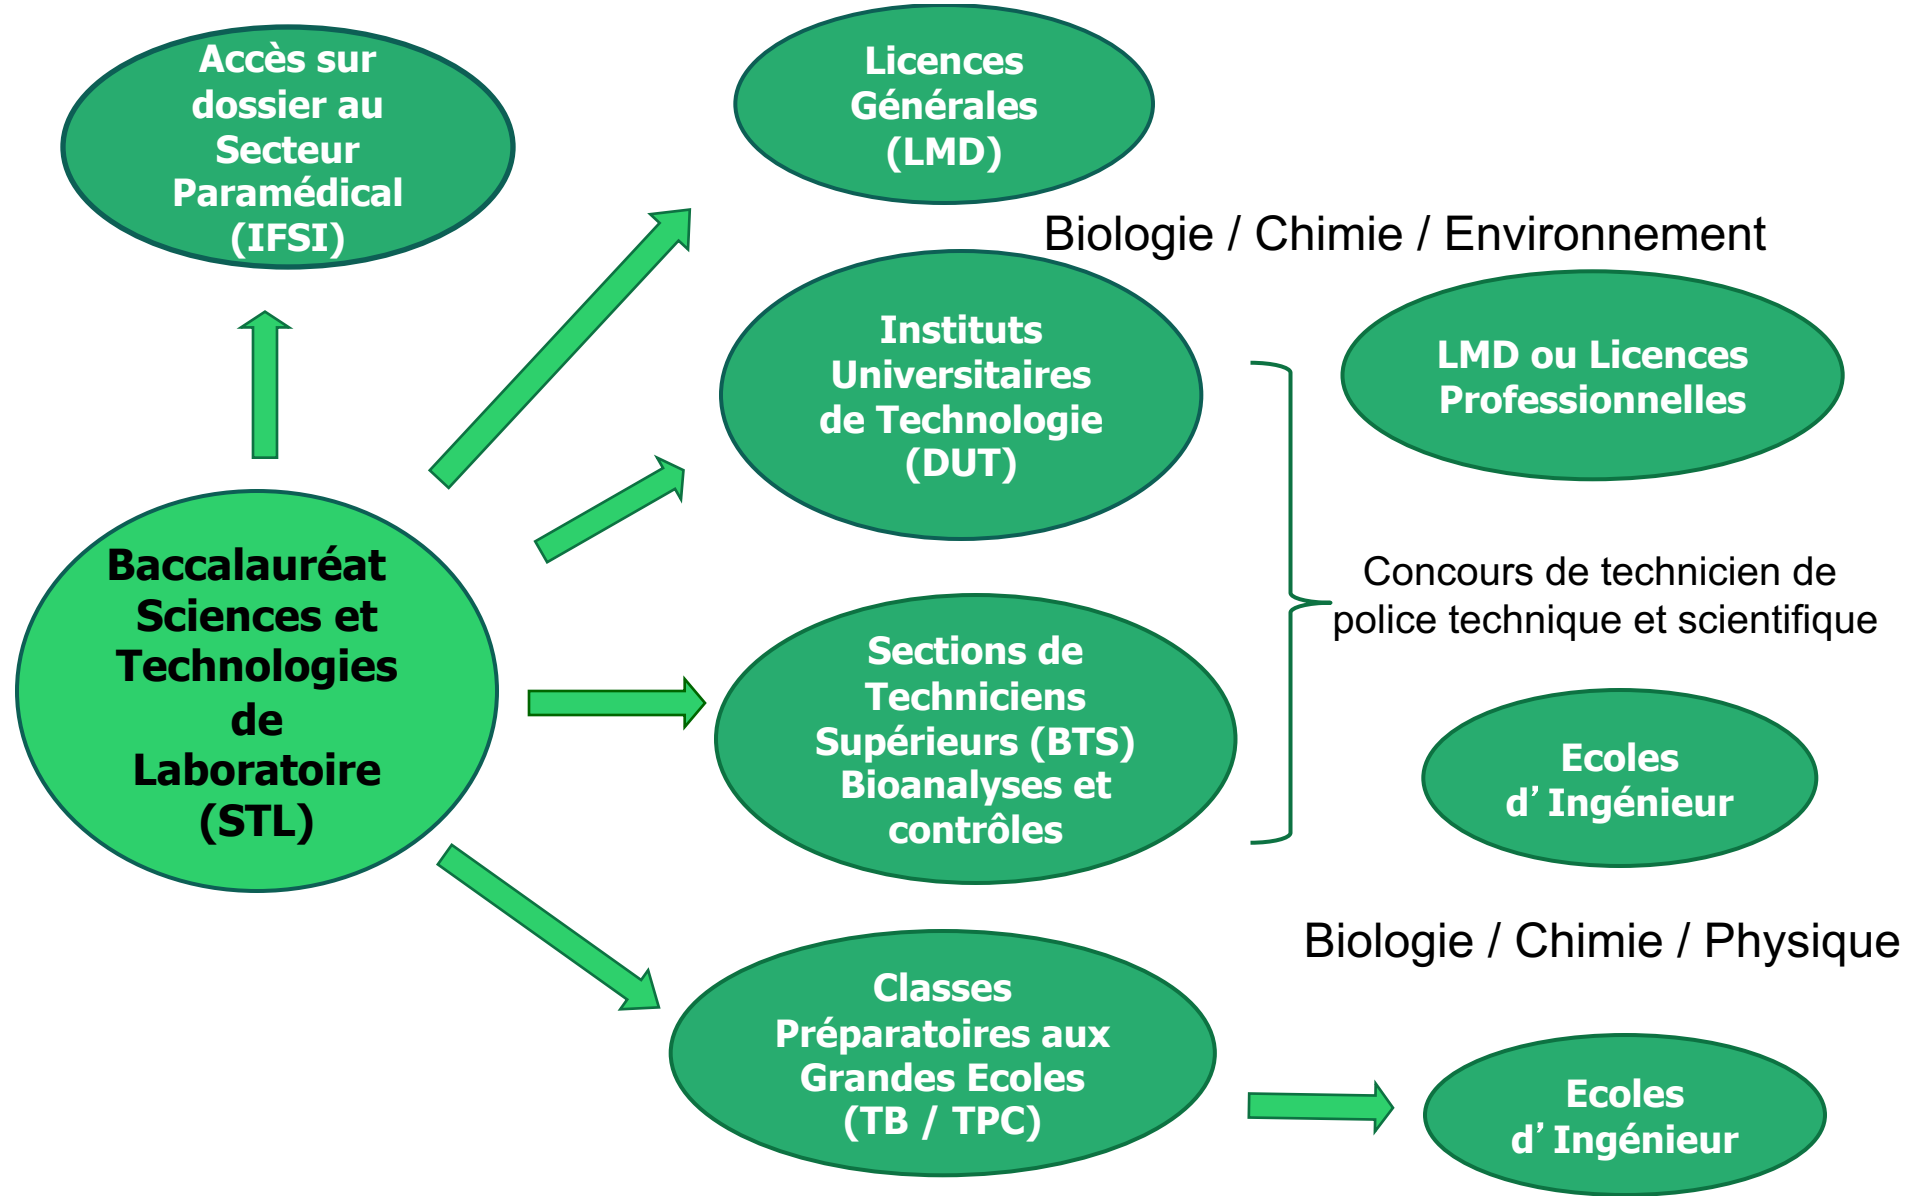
Accès sur dossier au Secteur Paramédical (IFSI)

Licences Générales (LMD)

Biologie / Chimie / Environnement

Instituts Universitaires de Technologie (DUT)

LMD ou Licences Professionnelles

Baccalauréat Sciences et Technologies de Laboratoire (STL)

Concours de technicien de police technique et scientifique

Sections de Techniciens Supérieurs (BTS) Bioanalyses et contrôles

Ecoles d’ Ingénieur

Biologie / Chimie / Physique

Classes Préparatoires aux Grandes Ecoles (TB / TPC)

Ecoles d’ Ingénieur